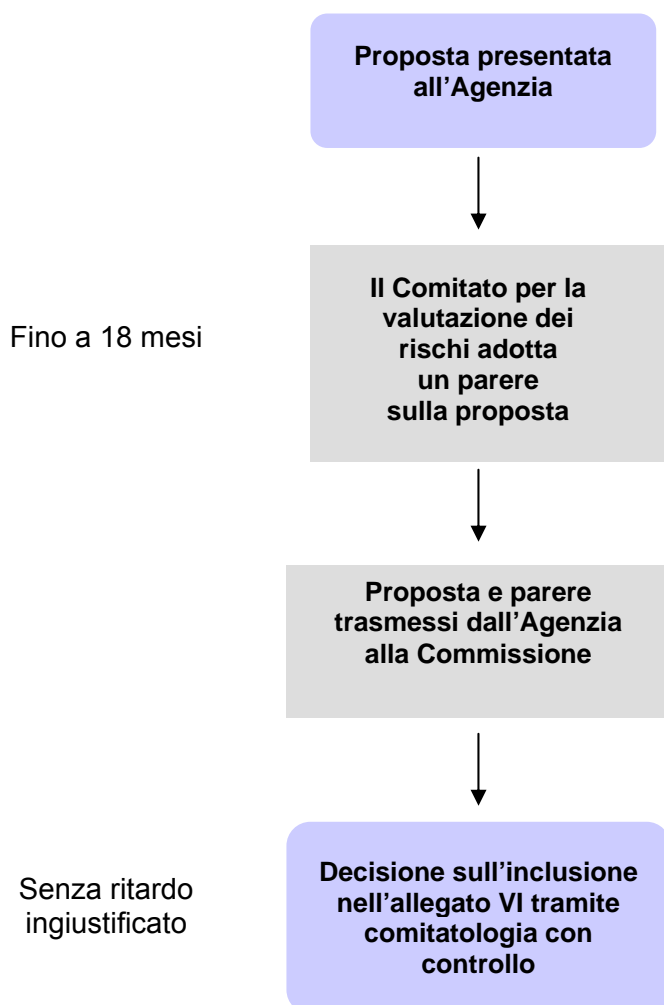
Proposta presentata all’Agenzia

Fino a 18 mesi

Il Comitato per la valutazione dei rischi adotta un parere sulla proposta

Proposta e parere trasmessi dall’Agenzia alla Commissione

Senza ritardo ingiustificato

Decisione sull’inclusione nell’allegato VI tramite comitatologia con controllo